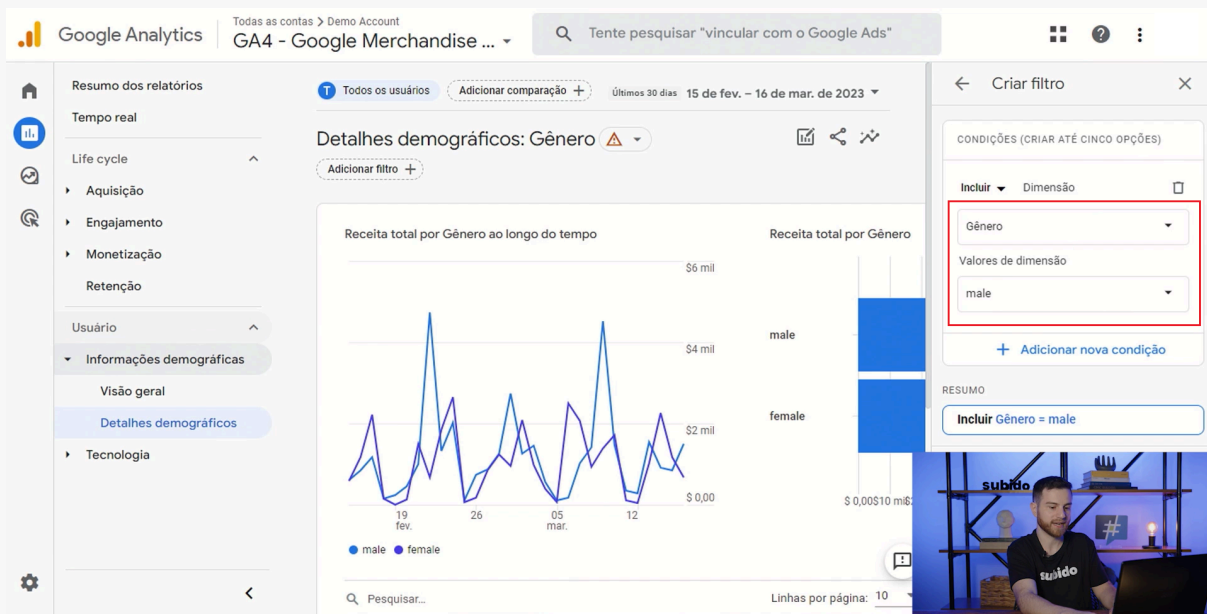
Google Analytics
Todas as contas > Demo Account
GA4 - Google Merchandise ...
Tente pesquisar "vincular com o Google Ads"

Resumo dos relatórios
Tempo real
Life cycle
Aquisição
Engajamento
Monetização
Retenção
Usuário
Informações demográficas
Visão geral
Detalhes demográficos
Tecnologia

T Todos os usuários
Adicionar comparação +
Últimos 30 dias 15 de fev. – 16 de mar. de 2023

Detalhes demográficos: Gênero
Adicionar filtro +

Receita total por Gênero ao longo do tempo
$6 mil
$4 mil
$2 mil
$ 0,00
19 fev.
26
05 mar.
12
● male ● female

Receita total por Gênero
male
female
$ 0,00$10 mi$2

Pesquisar...
Linhas por página: 10

Criar filtro
CONDIÇÕES (CRIAR ATÉ CINCO OPÇÕES)
Incluir Dimensão
Gênero
Valores de dimensão
male
+ Adicionar nova condição
RESUMO
Incluir Gênero = male

subido
subido